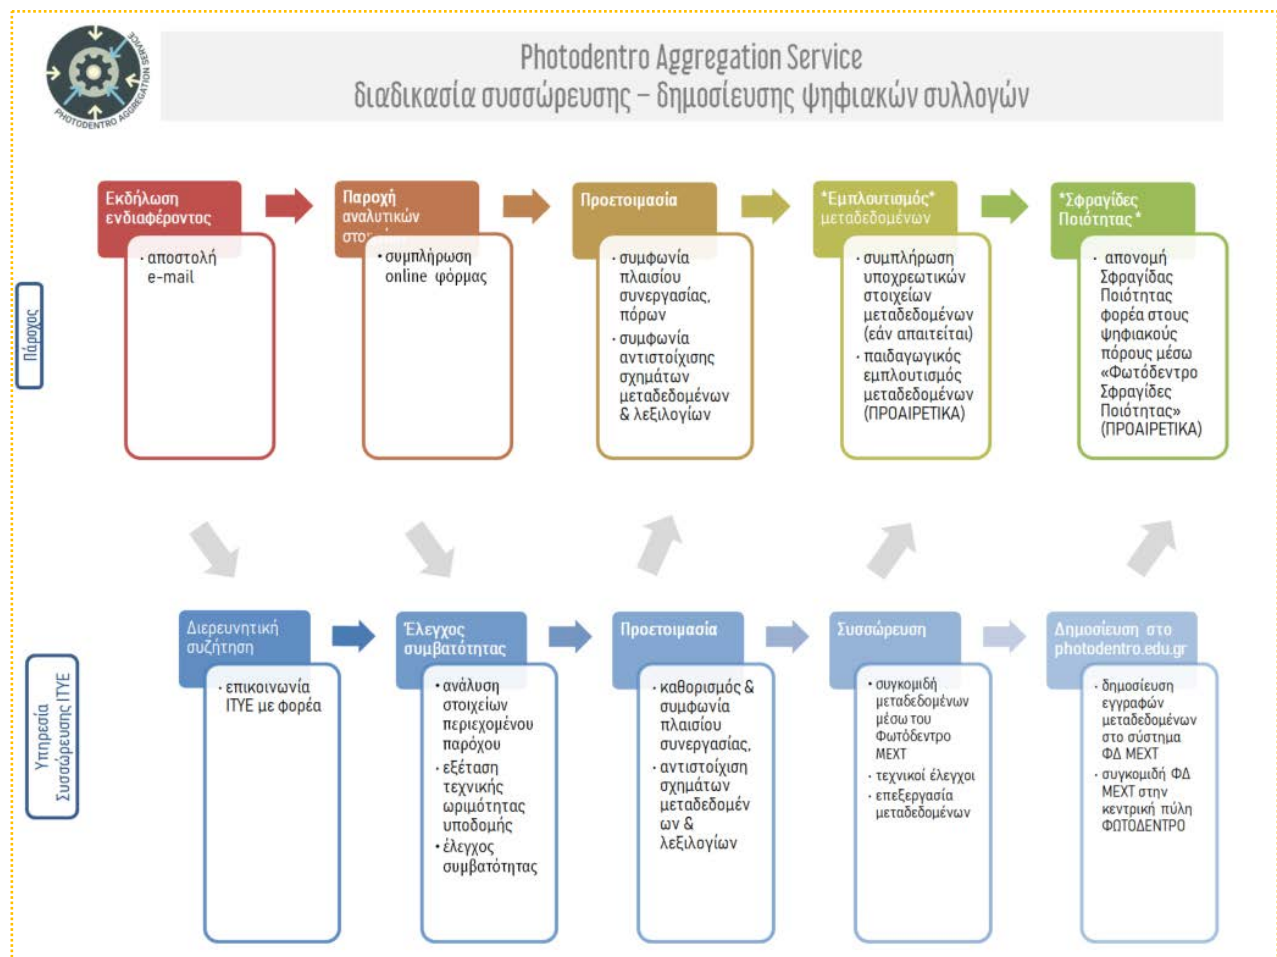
PHOTODENTRO AGGREGATION SERVICE

Photodentro Aggregation Service
διαδικασία συσσώρευσης – δημοσίευσης ψηφιακών συλλογών

Πάροχος

Εκδήλωση ενδιαφέροντος
· αποστολή e-mail

Παροχή αναλυτικών στο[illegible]
· συμπλήρωση online φόρμας

Προετοιμασία
· συμφωνία πλαισίου συνεργασίας, πόρων
· συμφωνία αντιστοίχισης σχημάτων μεταδεδομένων & λεξιλογίων

*Εμπλουτισμός* μεταδεδομένων
· συμπλήρωση υποχρεωτικών στοιχείων μεταδεδομένων (εάν απαιτείται)
· παιδαγωγικός εμπλουτισμός μεταδεδομένων (ΠΡΟΑΙΡΕΤΙΚΑ)

*Σφραγίδες Ποιότητας*
· απονομή Σφραγίδας Ποιότητας φορέα στους ψηφιακούς πόρους μέσω «Φωτόδεντρο Σφραγίδες Ποιότητας» (ΠΡΟΑΙΡΕΤΙΚΑ)

Υπηρεσία Συσσώρευσης ΙΤΥΕ

Διερευνητική συζήτηση
· επικοινωνία ΙΤΥΕ με φορέα

Έλεγχος συμβατότητας
· ανάλυση στοιχείων περιεχομένου παρόχου
· εξέταση τεχνικής ωριμότητας υποδομής
· έλεγχος συμβατότητας

Προετοιμασία
· καθορισμός & συμφωνία πλαισίου συνεργασίας,
· αντιστοίχιση σχημάτων μεταδεδομένων & λεξιλογίων

Συσσώρευση
· συγκομιδή μεταδεδομένων μέσω του Φωτόδεντρο ΜΕΚΤ
· τεχνικοί έλεγχοι
· επεξεργασία μεταδεδομένων

Δημοσίευση στο photodentro.edu.gr
· δημοσίευση εγγραφών μεταδεδομένων στο σύστημα ΦΔ ΜΕΚΤ
· συγκομιδή ΦΔ ΜΕΚΤ στην κεντρική πύλη ΦΩΤΟΔΕΝΤΡΟ